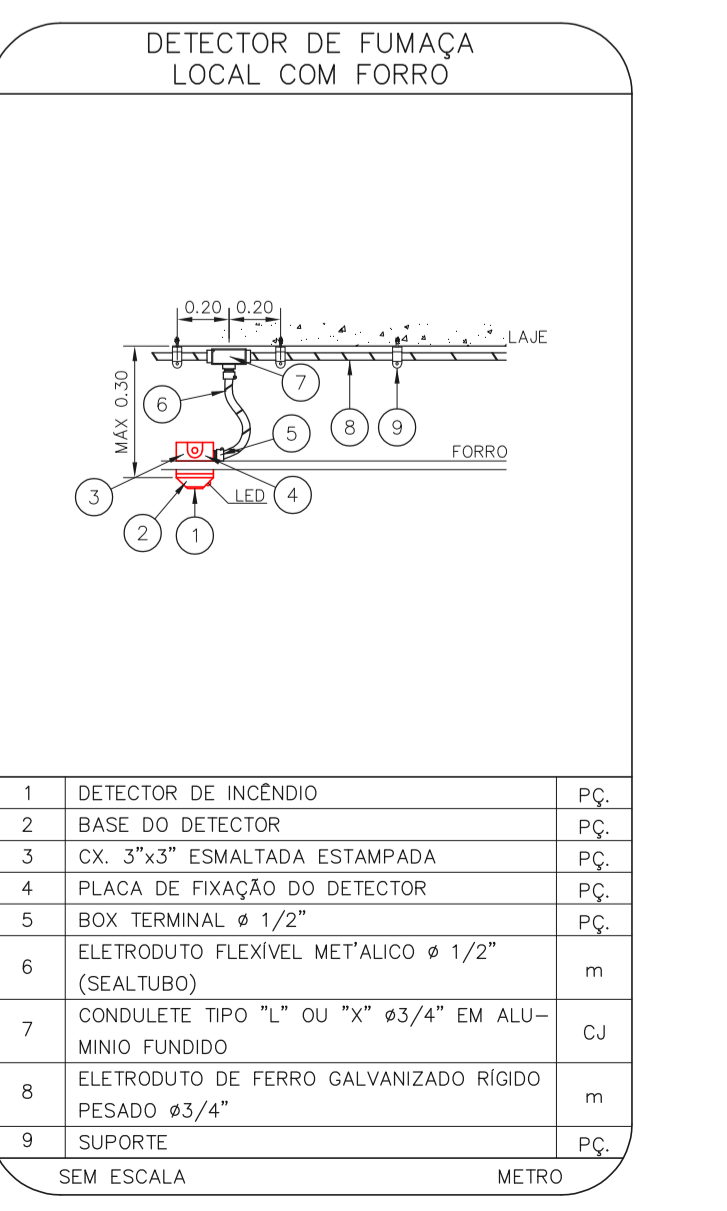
DETECTOR DE FUMAÇA
LOCAL COM FORRO

0.20 0.20
LAJE
MÁX 0.30
7
6
5
8
9
FORRO
3
4
LED
2
1

| 1 | DETECTOR DE INCÊNDIO | PÇ. |
|---|---|---|
| 2 | BASE DO DETECTOR | PÇ. |
| 3 | CX. 3"x3" ESMALTADA ESTAMPADA | PÇ. |
| 4 | PLACA DE FIXAÇÃO DO DETECTOR | PÇ. |
| 5 | BOX TERMINAL ø 1/2" | PÇ. |
| 6 | ELETRODUTO FLEXÍVEL MET'ALICO ø 1/2" (SEALTUBO) | m |
| 7 | CONDULETE TIPO "L" OU "X" ø3/4" EM ALUMINIO FUNDIDO | CJ |
| 8 | ELETRODUTO DE FERRO GALVANIZADO RÍGIDO PESADO ø3/4" | m |
| 9 | SUPORTE | PÇ. |

SEM ESCALA METRO